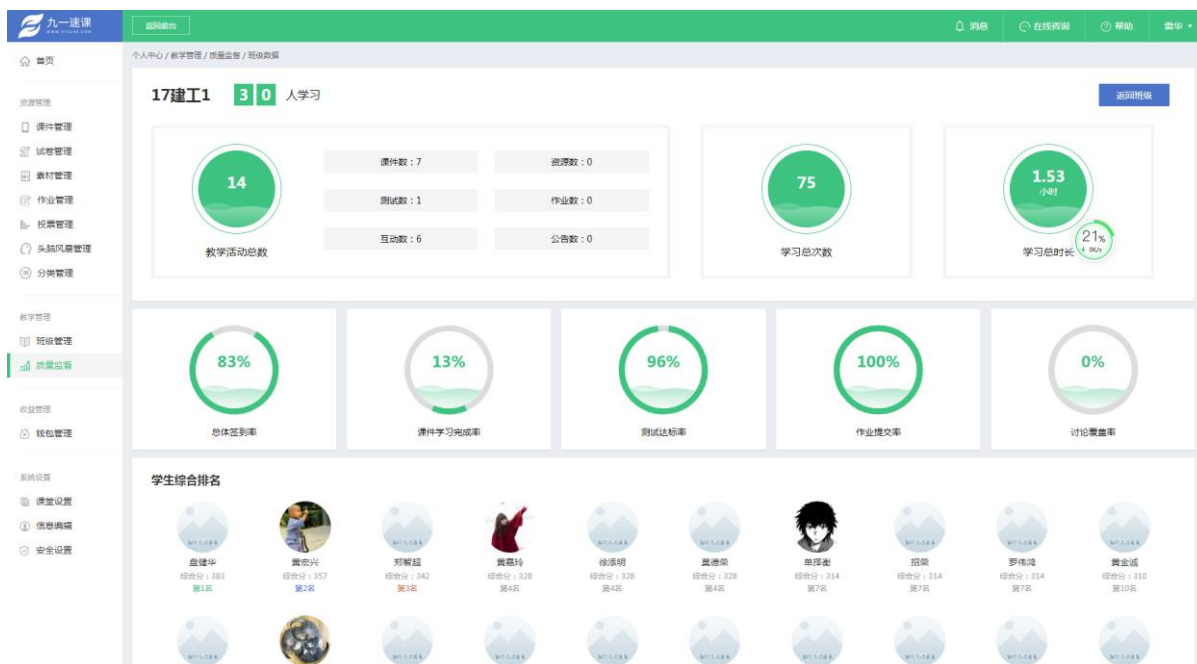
九一速课
WWW.91SUKE.COM

返回前台

消息 在线咨询 帮助 雷华

首页

资源管理
课件管理
试卷管理
素材管理
作业管理
投票管理
头脑风暴管理
分类管理

教学管理
班级管理
质量监督

收益管理
钱包管理

系统设置
课堂设置
信息编辑
安全设置

个人中心 / 教学管理 / 质量监督 / 班级数据

17建工1 3 0 人学习

返回班级

14
教学活动总数

课件数：7
资源数：0
测试数：1
作业数：0
互动数：6
公告数：0

75
学习总次数

1.53
小时
学习总时长
21%

83%
总体签到率

13%
课件学习完成率

96%
测试达标率

100%
作业提交率

0%
讨论覆盖率

学生综合排名

| 盘健华 | 黄宏兴 | 郑解超 | 黄嘉玲 | 徐添明 | 莫通荣 | 单择澍 | 招荣 | 罗伟鸿 | 黄金诚 |
|---|---|---|---|---|---|---|---|---|---|
| 综合分：383 | 综合分：357 | 综合分：342 | 综合分：328 | 综合分：328 | 综合分：328 | 综合分：314 | 综合分：314 | 综合分：314 | 综合分：310 |
| 第1名 | 第2名 | 第3名 | 第4名 | 第4名 | 第4名 | 第7名 | 第7名 | 第7名 | 第10名 |